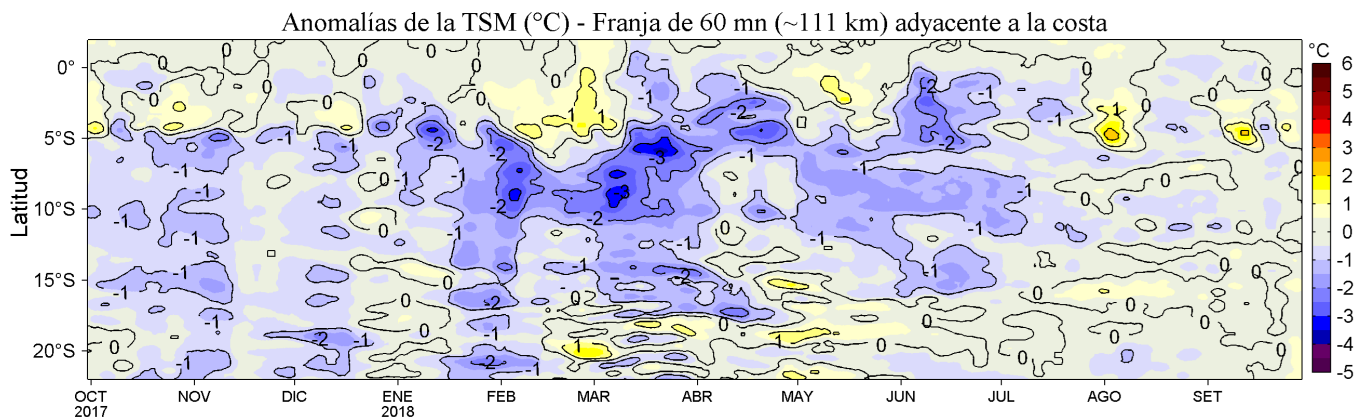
Anomalías de la TSM (°C) - Franja de 60 mn (~111 km) adyacente a la costa

Latitud

0°
5°S
10°S
15°S
20°S

OCT 2017
NOV
DIC
ENE 2018
FEB
MAR
ABR
MAY
JUN
JUL
AGO
SET

°C
6
5
4
3
2
1
0
-1
-2
-3
-4
-5

0
0
0
0
0
0
0
0
0
0
0
0
0
0
0
0
0
0
0
0
0
0
0
0
0
-1
-1
-1
-1
-1
-1
-1
-1
-1
-1
-1
-1
-1
-1
-1
-1
-1
-1
-1
-1
-1
-1
-1
-1
-1
-1
-1
-1
-1
-1
-1
-2
-2
-2
-2
-2
-2
-2
-2
-2
-2
-2
-2
-2
-3
-3
1
1
1
1
1